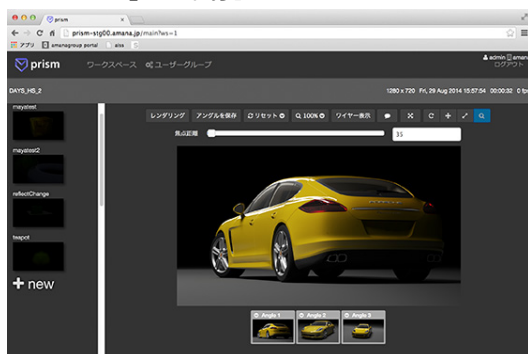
prism
prism-stg00.amana.jp/main?ws=1
アプリ amanagroup portal aiss
prism ワークスペース ユーザーグループ
admin amana
ログアウト
DAYS_HS_2
1280 x 720 Fri, 29 Aug 2014 10:57:54 00:00:32 0 fps
mayatest
mayatest2
reflectChange
teapot
+ new
レンダリング アングルを保存 リセット 100% ワイヤー表示
焦点距離
35
Angle 1 Angle 2 Angle 3